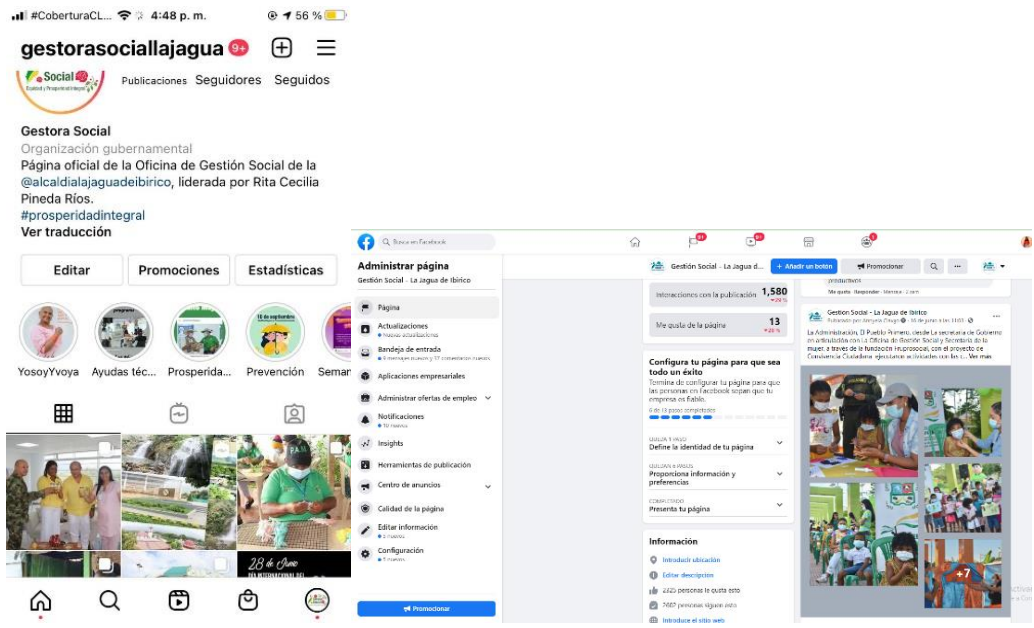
#CoberturaCL... 4:48 p. m. 56 %

gestorasociallajagua 9+

Social
Equidad y Prosperidad Integral

Publicaciones Seguidores Seguidos

Gestora Social
Organización gubernamental
Página oficial de la Oficina de Gestión Social de la @alcaldialajaguadeibirico, liderada por Rita Cecilia Pineda Ríos.
#prosperidadintegral
Ver traducción

Editar Promociones Estadísticas

YosoyYvoya Ayudas téc... Prosperida... Prevención Seman

16 de septiembre

28 de Junio

Buscar en Facebook

Administrar página
Gestión Social - La Jagua de Ibirico

Página
Actualizaciones
Bandeja de entrada
Aplicaciones empresariales
Administrar ofertas de empleo
Notificaciones
Insights
Herramientas de publicación
Centro de anuncios
Calidad de la página
Editar información
Configuración

Promocionar

Gestión Social - La Jagua d... + Añadir un botón Promocionar

Interacciones con la publicación 1,580
Me gusta de la página 13

Configura tu página para que sea todo un éxito
Termina de configurar tu página para que las personas en Facebook sepan que tu empresa es fiable.
Define la identidad de tu página
Proporciona información y preferencias
Presenta tu página

Información
Introducir ubicación
Editar descripción
2325 personas les gusta esto
2407 personas siguen esto
Introduce el sitio web

Gestión Social - La Jagua de Ibirico
La Administración, El Pueblo Primero, desde la secretaría de Gobierno en articulación con la Oficina de Gestión Social y Secretaría de la mujer a través de la fundación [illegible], con el proyecto de Convivencia Ciudadana ejecutaron actividades con las ... Ver más

+7